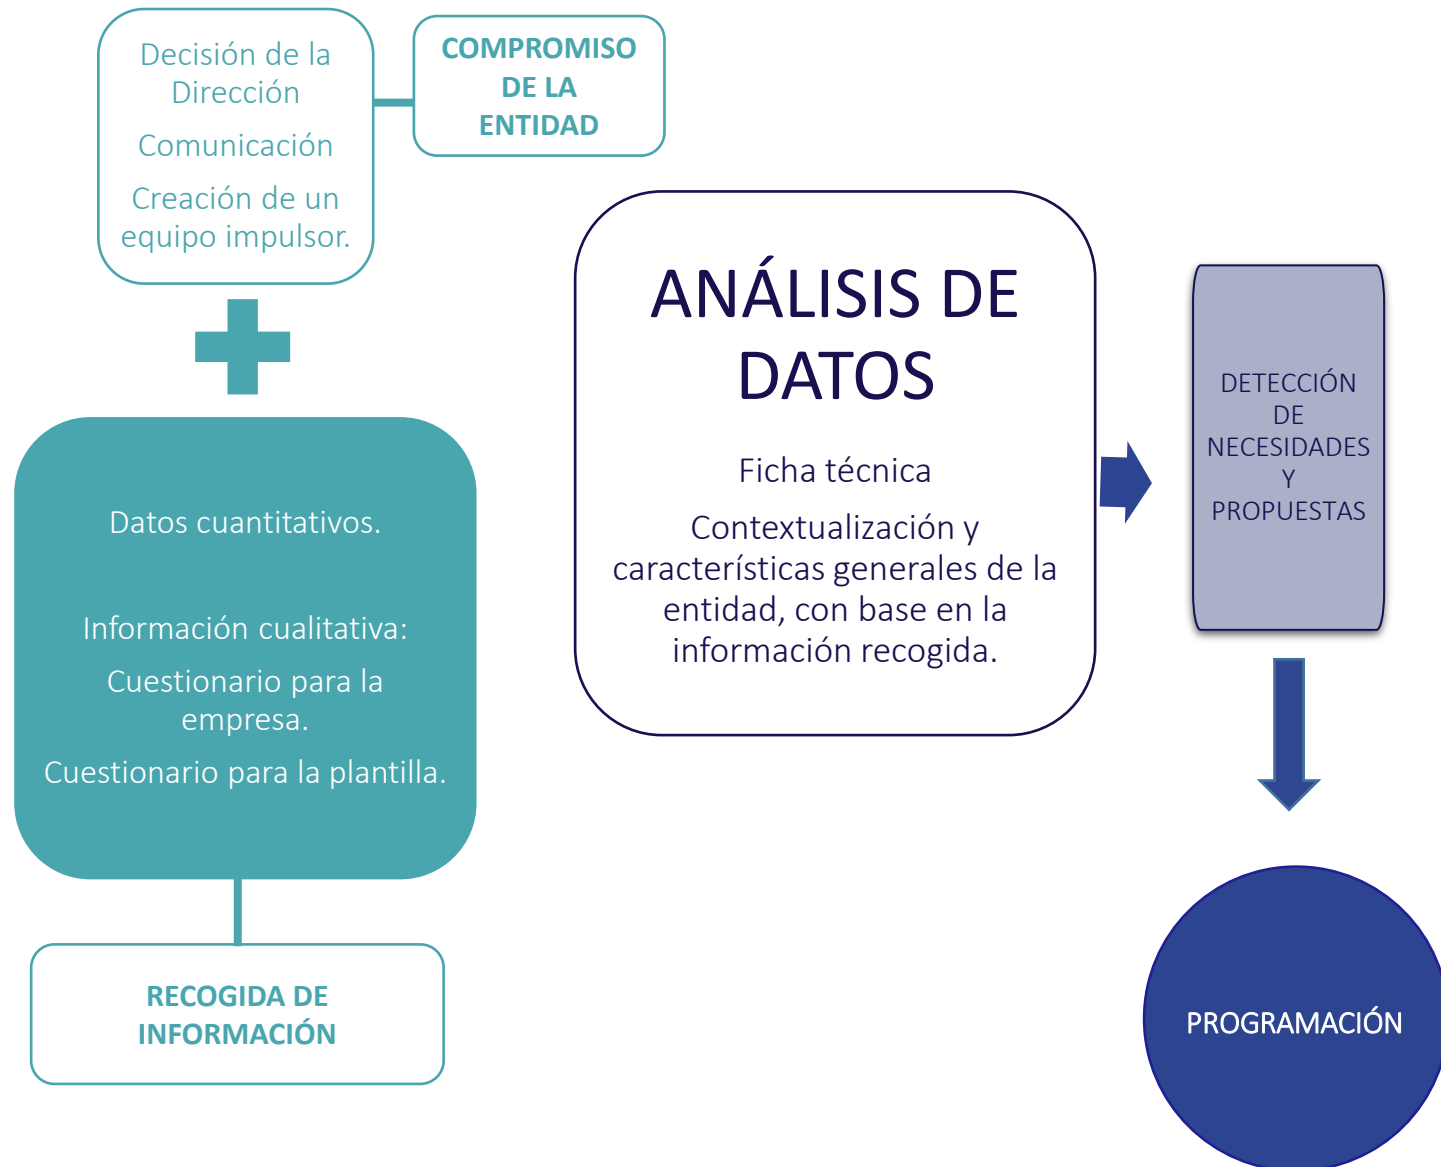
Decisión de la Dirección

Comunicación

Creación de un equipo impulsor.

COMPROMISO DE LA ENTIDAD

Datos cuantitativos.

Información cualitativa:

Cuestionario para la empresa.

Cuestionario para la plantilla.

RECOGIDA DE INFORMACIÓN

ANÁLISIS DE DATOS

Ficha técnica

Contextualización y características generales de la entidad, con base en la información recogida.

DETECCIÓN DE NECESIDADES Y PROPUESTAS

PROGRAMACIÓN